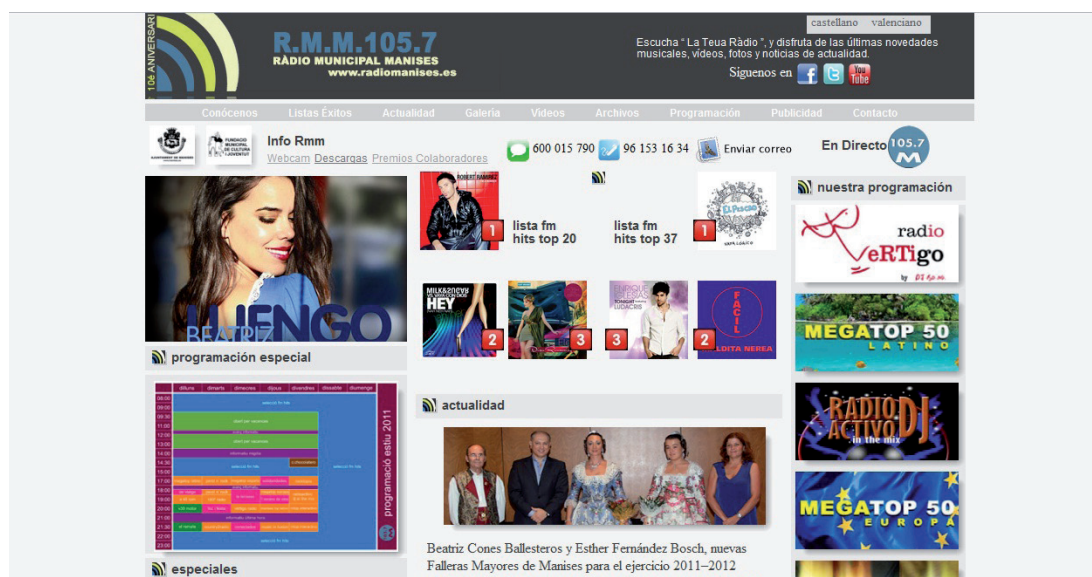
10è ANIVERSARI

R.M.M.105.7
RÀDIO MUNICIPAL MANISES
www.radiomanises.es

castellano valenciano

Escucha " La Teua Ràdio ", y disfruta de las últimas novedades musicales, videos, fotos y noticias de actualidad.

Siguenos en

Conócenos Listas Éxitos Actualidad Galeria Videos Archivos Programación Publicidad Contacto

FUNDACIO MUNICIPAL DE CULTURA I JOVENTUT

Info Rmm
Webcam Descargas Premios Colaboradores

600 015 790 96 153 16 34 Enviar correo

En Directo 105.7

lista fm hits top 20

lista fm hits top 37

nuestra programación

radio VeRTigo

MEGATOP 50 LATINO

RADIO ACTIVO DJ in the mix

MEGATOP 50 EUROPA

BEATRIZ LUENGO

programación especial

programació estiu 2011

actualidad

Beatriz Cones Ballesteros y Esther Fernández Bosch, nuevas Falleras Mayores de Manises para el ejercicio 2011–2012

especiales